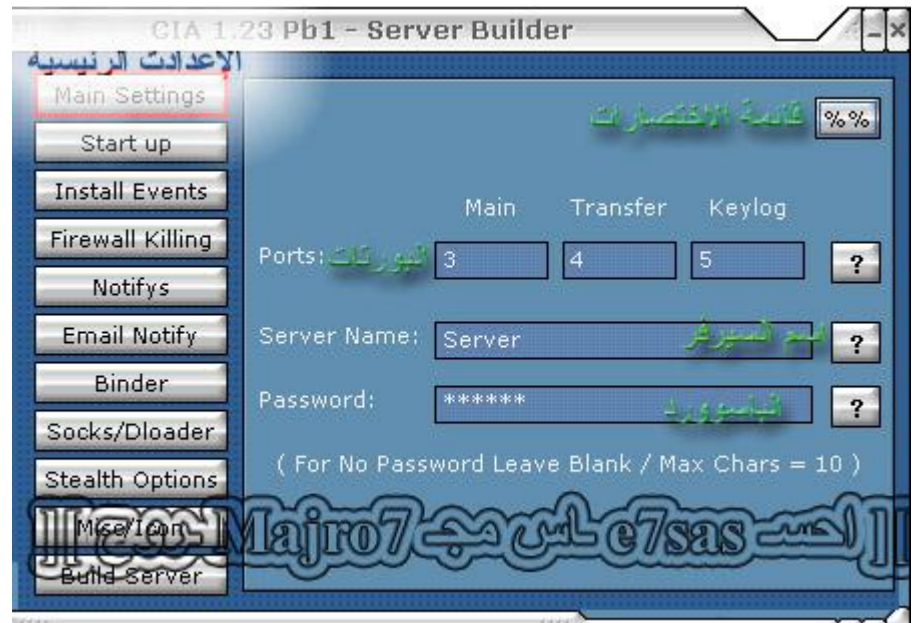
CIA 1.23 Pb1 - Server Builder

الإعدادات الرئيسية

Main Settings

Start up

Install Events

Firewall Killing

Notifys

Email Notify

Binder

Socks/Dloader

Stealth Options

Misc/Icon

Build Server

%%

قائمة الاختصارات

Main

Transfer

Keylog

Ports: البورتات

3

4

5

?

Server Name:

Server

اسم السيرفر

?

Password:

******

الباسوورد

?

( For No Password Leave Blank / Max Chars = 10 )

]] e7sas Majro7 احساس مجروح ]]